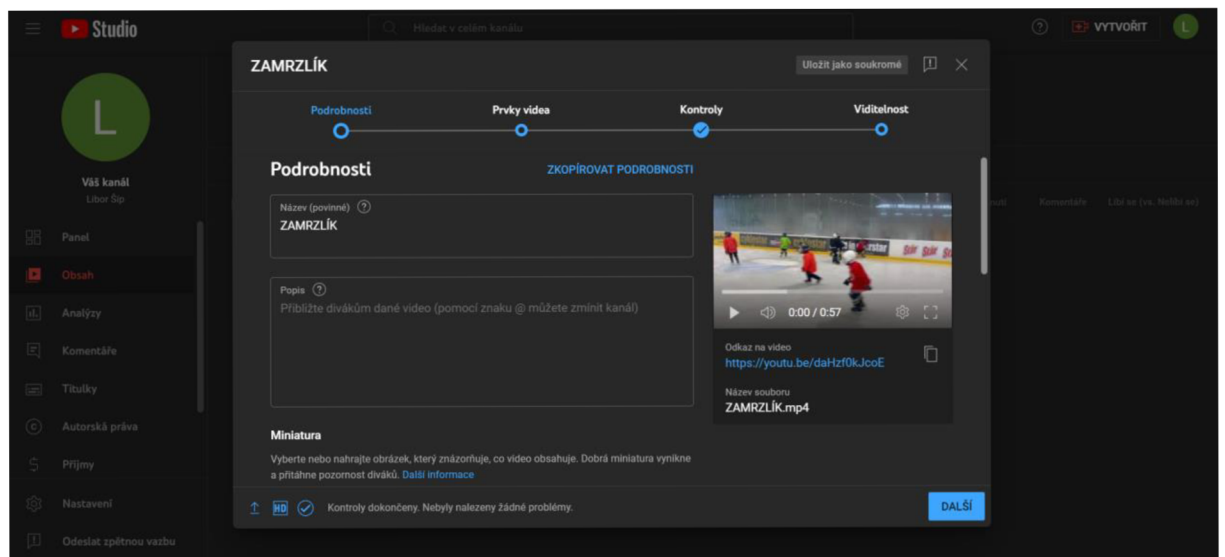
Studio

Hledat v celém kanálu

VYTVOŘIT

L

Váš kanál
Libor Šip

Panel
Obsah
Analýzy
Komentáře
Titulky
Autorská práva
Příjmy
Nastavení
Odeslat zpětnou vazbu

Komentáře
Líbí se (vs. Nelíbí se)

ZAMRZLÍK

Uložit jako soukromé

Podrobnosti
Prvky videa
Kontroly
Viditelnost

Podrobnosti

ZKOPÍROVAT PODROBNOSTI

Název (povinné)
ZAMRZLÍK

Popis
Přibližte divákům dané video (pomocí znaku @ můžete zmínit kanál)

0:00 / 0:57

Odkaz na video
https://youtu.be/daHzf0kJcoE

Název souboru
ZAMRZLÍK.mp4

Miniatura
Vyberte nebo nahrajte obrázek, který znázorňuje, co video obsahuje. Dobrá miniatura vynikne a přitáhne pozornost diváků. Další informace

HD

Kontroly dokončeny. Nebyly nalezeny žádné problémy.

DALŠÍ